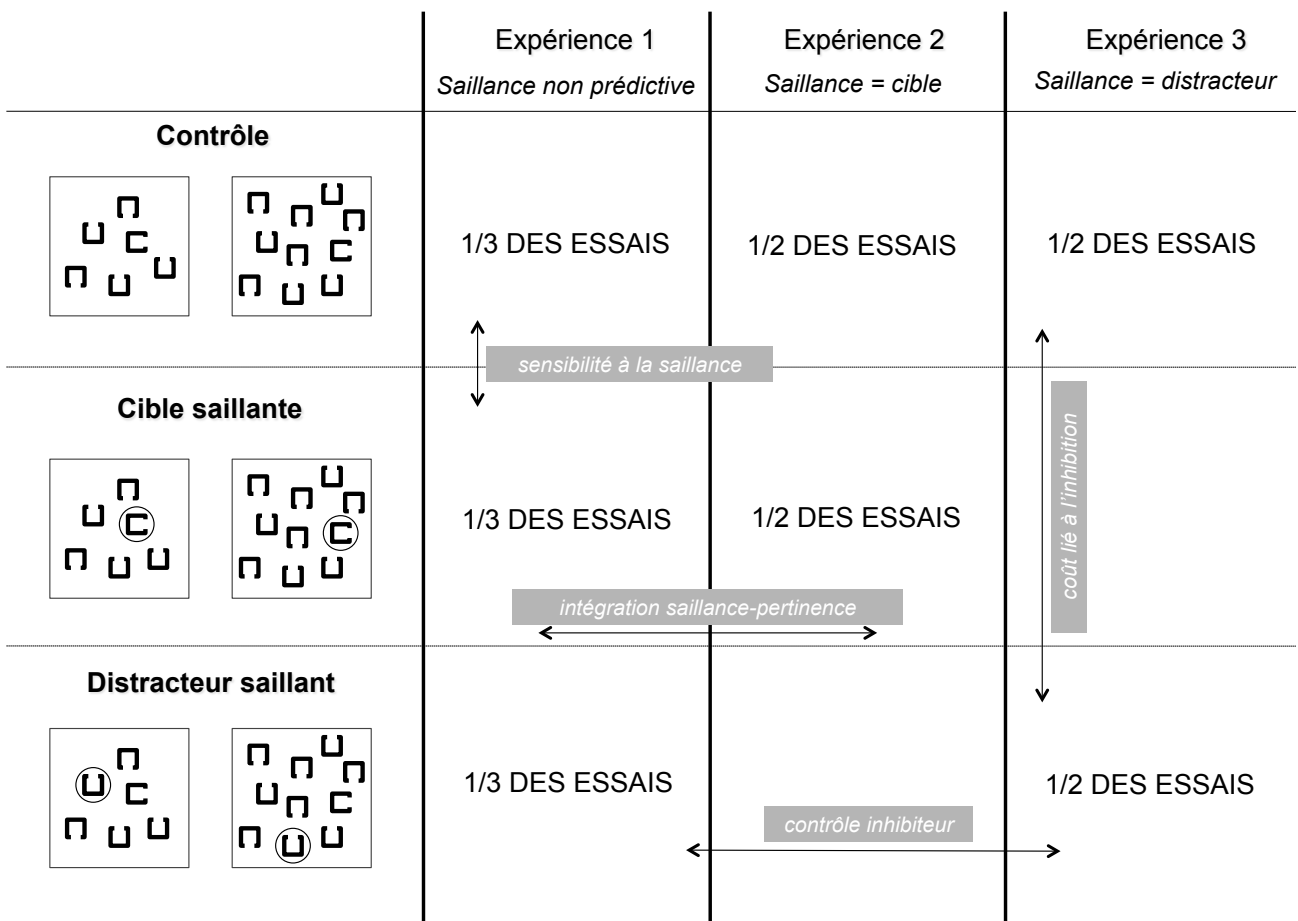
| | Expérience 1 *Saillance non prédictive* | Expérience 2 *Saillance = cible* | Expérience 3 *Saillance = distracteur* |
|---|---|---|---|
| **Contrôle** | 1/3 DES ESSAIS | 1/2 DES ESSAIS | 1/2 DES ESSAIS |
| **Cible saillante** | 1/3 DES ESSAIS | 1/2 DES ESSAIS | |
| **Distracteur saillant** | 1/3 DES ESSAIS | | 1/2 DES ESSAIS |

*sensibilité à la saillance*

*intégration saillance-pertinence*

*contrôle inhibiteur*

*coût lié à l'inhibition*